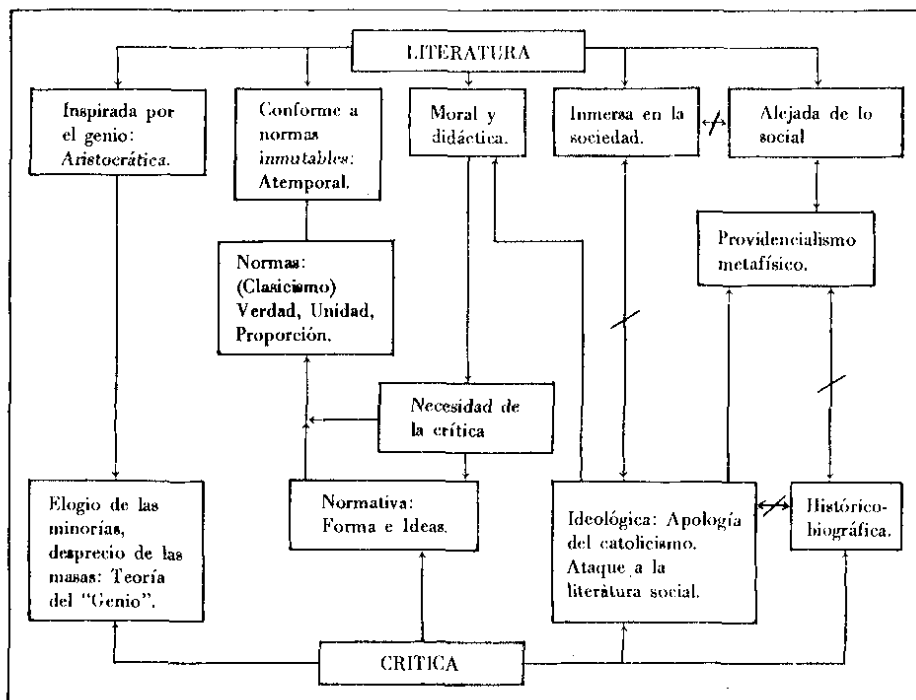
LITERATURA

Inspirada por el genio: *Aristocrática.*

Conforme a normas *inmutables*: Atemporal.

Moral y didáctica.

Inmersa en la sociedad.

Alejada de lo social

Providencialismo metafísico.

Normas: (Clasicismo) Verdad, Unidad, Proporción.

*Necesidad de* la crítica

Elogio de las minorías, desprecio de las masas: Teoría del "Genio".

Normativa: Forma e Ideas.

Ideológica: Apología del catolicismo. Ataque a la literatura social.

Histórico-biográfica.

CRITICA